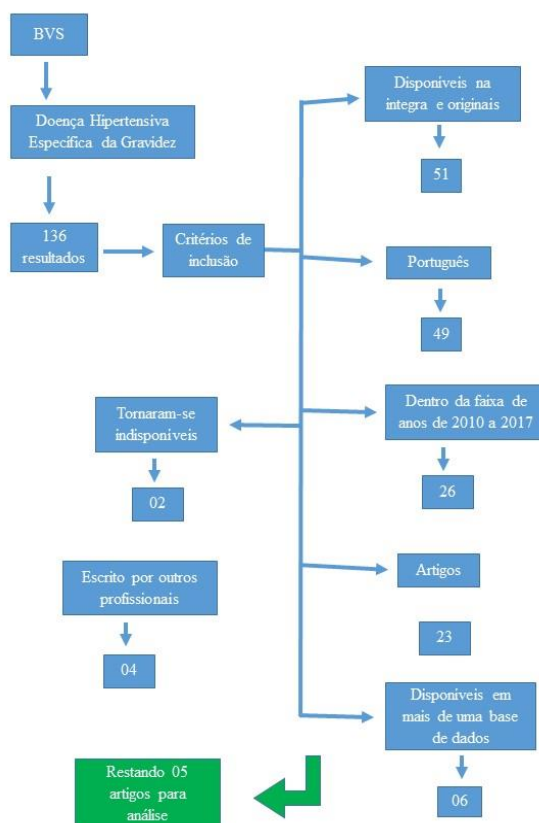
BVS

Doença Hipertensiva Específica da Gravidez

136 resultados

Critérios de inclusão

Disponíveis na integra e originais

51

Português

49

Dentro da faixa de anos de 2010 a 2017

26

Artigos

23

Disponíveis em mais de uma base de dados

06

Tornaram-se indisponíveis

02

Escrito por outros profissionais

04

Restando 05 artigos para análise